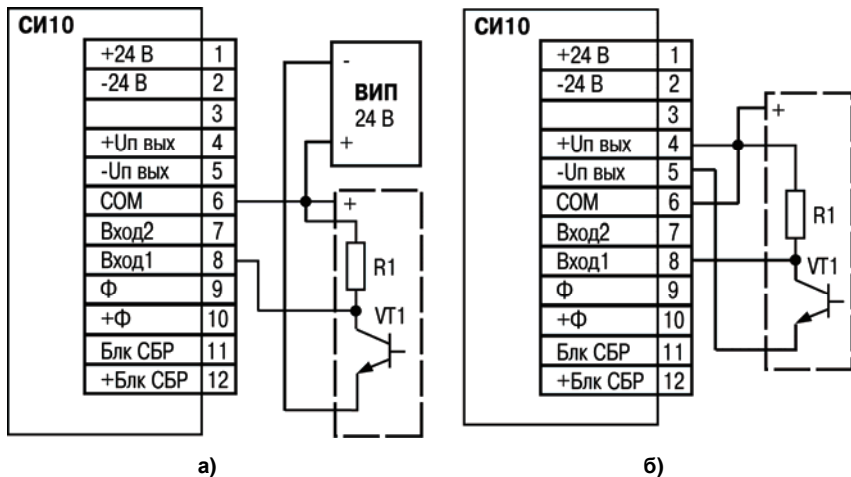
СИ10

| | |
|---|---|
| +24 В | 1 |
| -24 В | 2 |
| | 3 |
| +Uп вых | 4 |
| -Uп вых | 5 |
| COM | 6 |
| Вход2 | 7 |
| Вход1 | 8 |
| Ф | 9 |
| +Ф | 10 |
| Блк СБР | 11 |
| +Блк СБР | 12 |

-
ВИП
24 В
+

+
R1
VT1

а)

СИ10

| | |
|---|---|
| +24 В | 1 |
| -24 В | 2 |
| | 3 |
| +Uп вых | 4 |
| -Uп вых | 5 |
| COM | 6 |
| Вход2 | 7 |
| Вход1 | 8 |
| Ф | 9 |
| +Ф | 10 |
| Блк СБР | 11 |
| +Блк СБР | 12 |

+
R1
VT1

б)